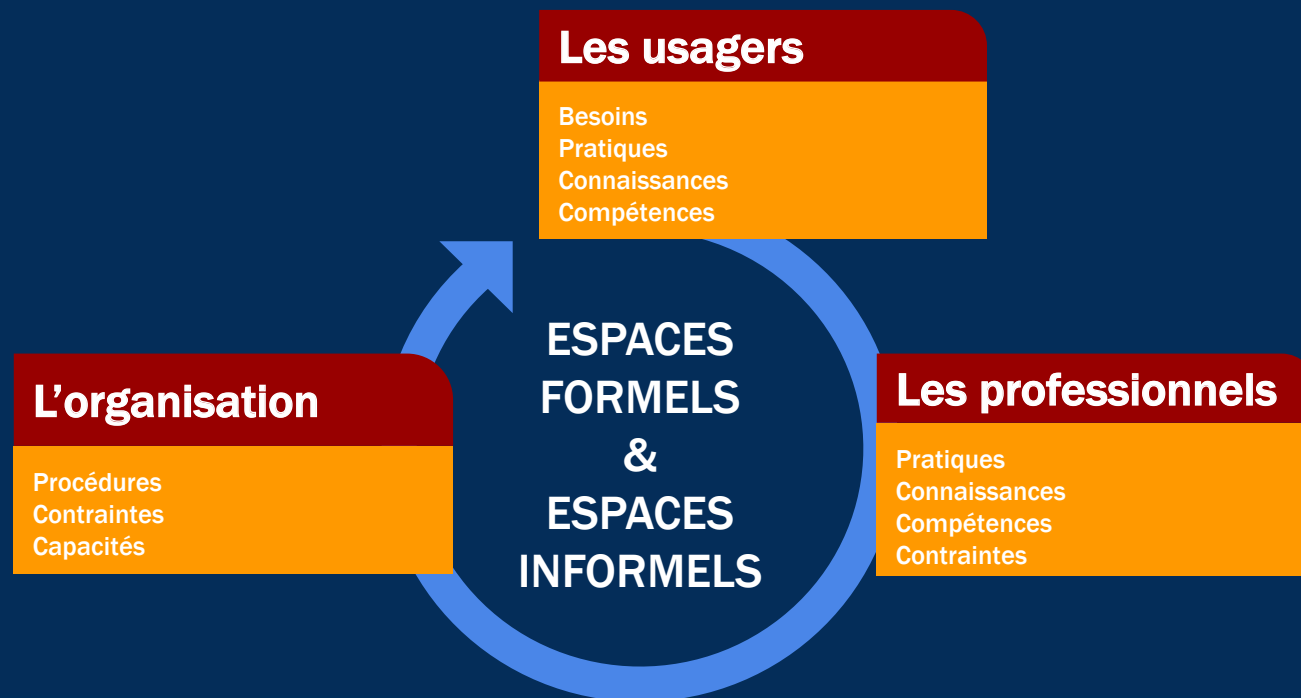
Les usagers

Besoins
Pratiques
Connaissances
Compétences

L’organisation

Procédures
Contraintes
Capacités

ESPACES
FORMELS
&
ESPACES
INFORMELS

Les professionnels

Pratiques
Connaissances
Compétences
Contraintes